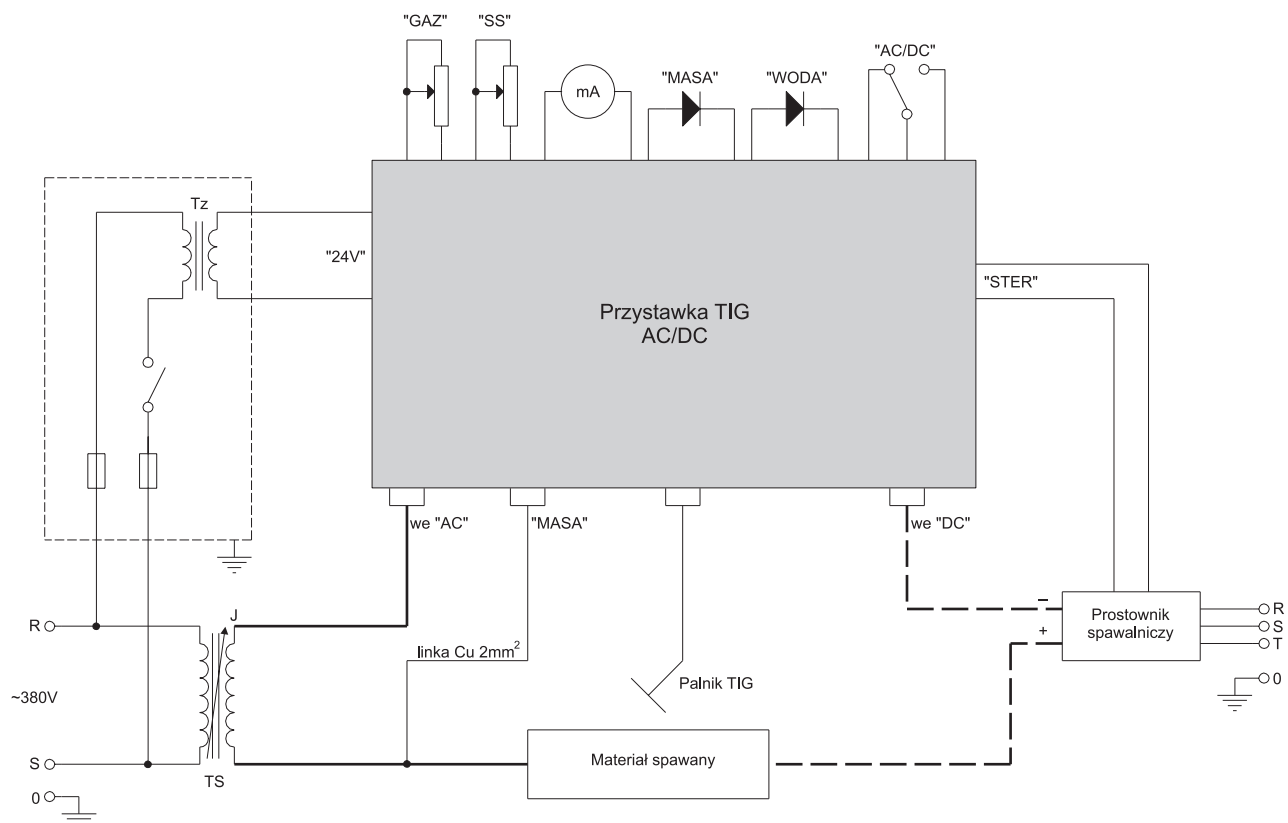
"GAZ"
"SS"
mA
"MASA"
"WODA"
"AC/DC"

Tz

"24V"

Przystawka TIG
AC/DC

"STER"

we "AC"
"MASA"
we "DC"

R
S
0
~380V

J
TS

linka Cu 2mm$^2$

Palnik TIG

Materiał spawany

−
+
Prostownik spawalniczy

R
S
T
0